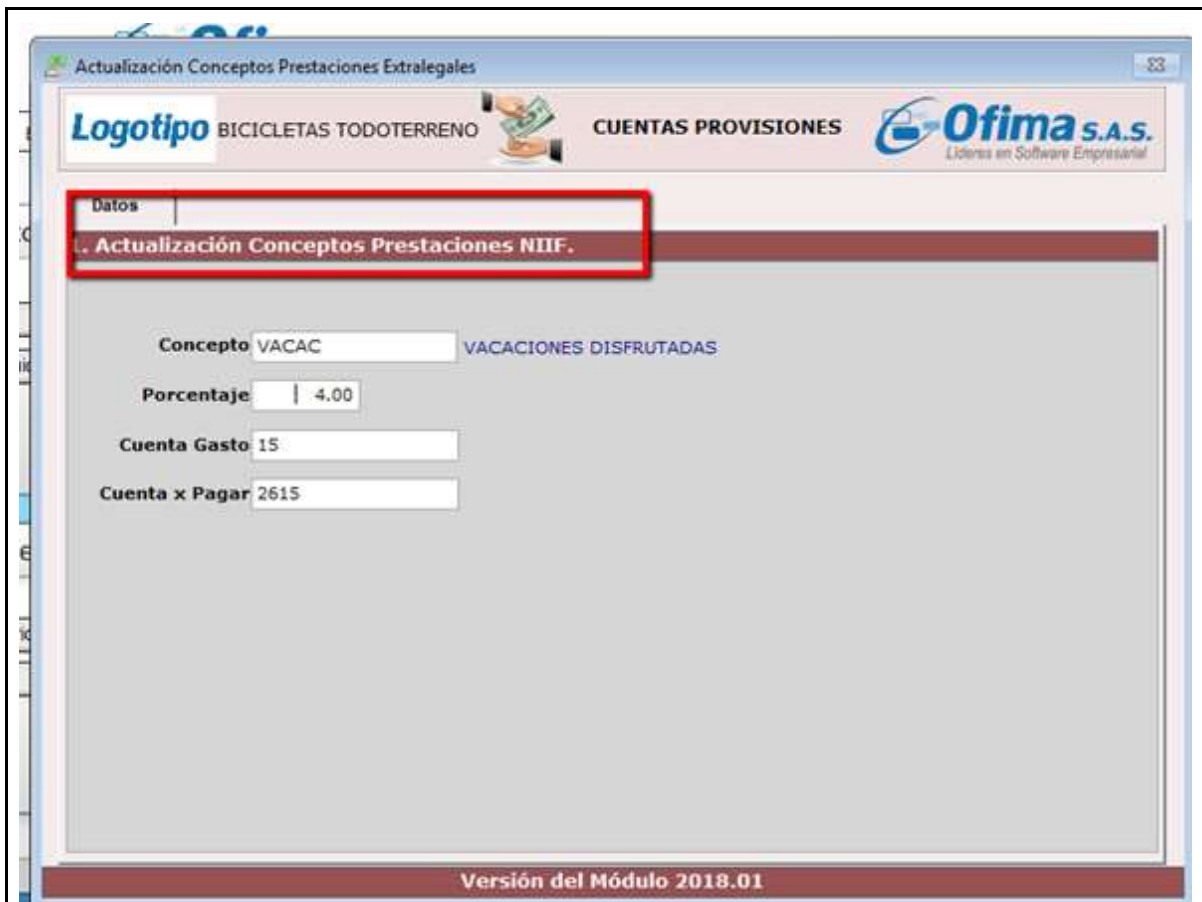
Actualización Conceptos Prestaciones Extralegales

Logotipo BICICLETAS TODOTERRENO

CUENTAS PROVISIONES

Ofima S.A.S.
Lideres en Software Empresarial

Datos

. Actualización Conceptos Prestaciones NIIF.

Concepto VACAC VACACIONES DISFRUTADAS

Porcentaje 4.00

Cuenta Gasto 15

Cuenta x Pagar 2615

Versión del Módulo 2018.01